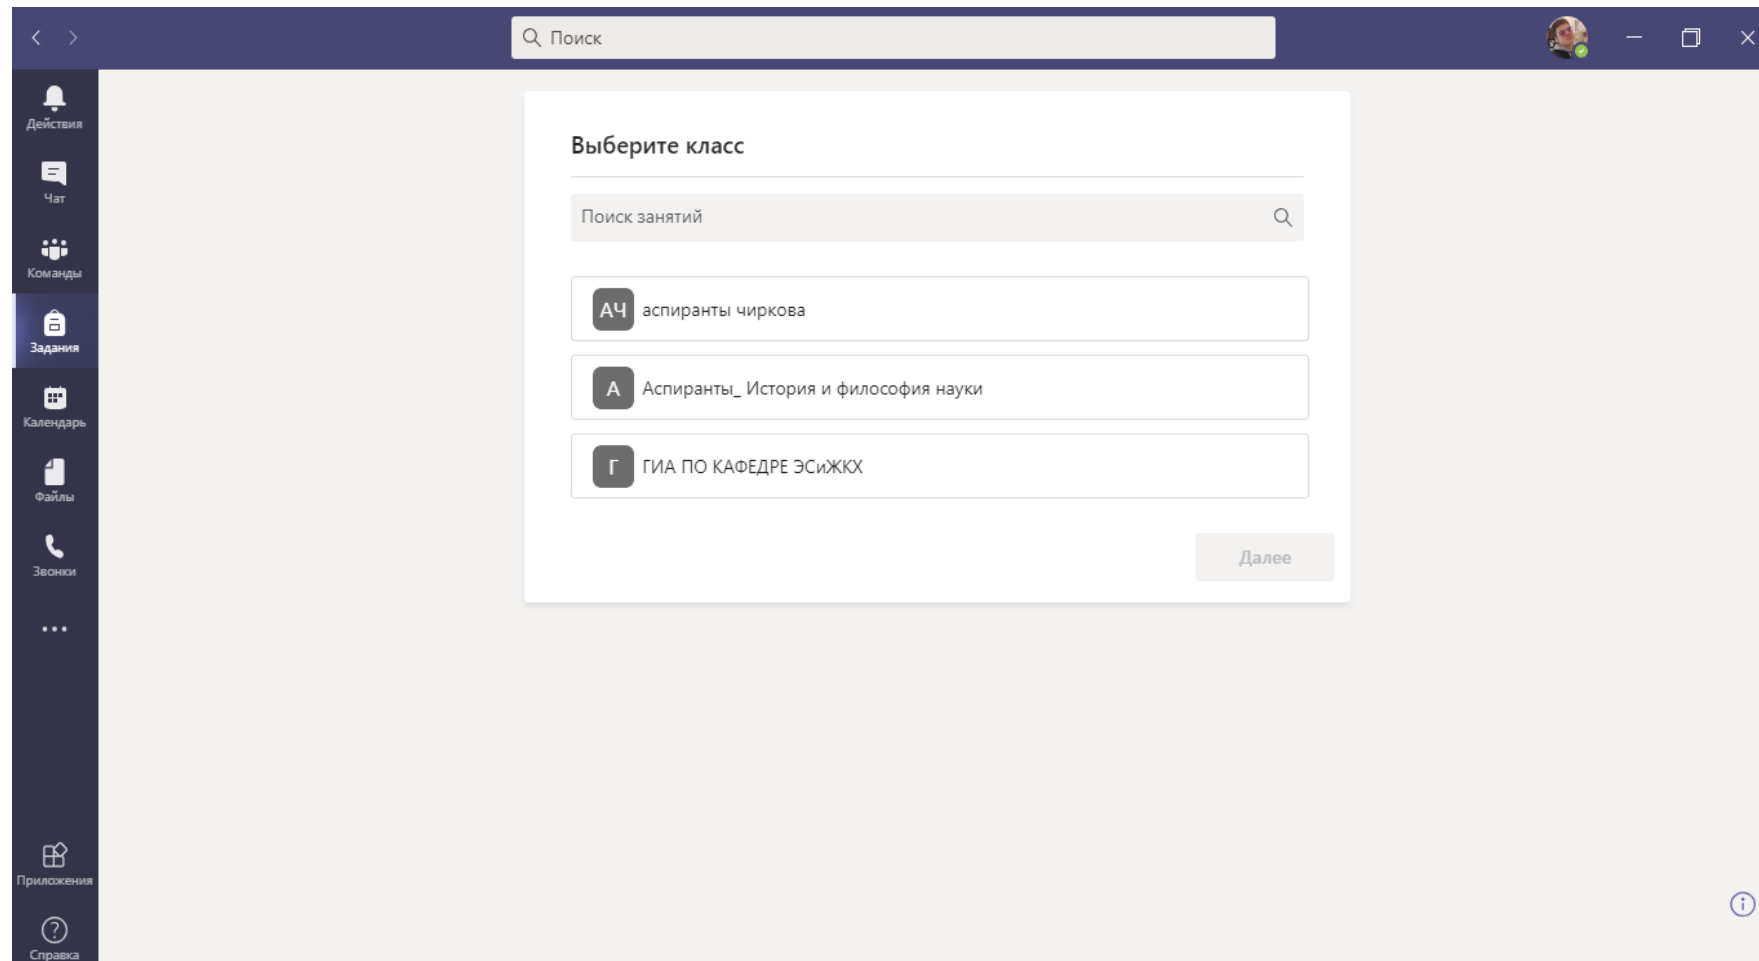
Поиск

Действия

Чат

Команды

Задания

Календарь

Файлы

Звонки

...

Приложения

Справка

Выберите класс

Поиск занятий

АЧ аспиранты чиркова

А Аспиранты_ История и философия науки

Г ГИА ПО КАФЕДРЕ ЭСиЖКХ

Далее